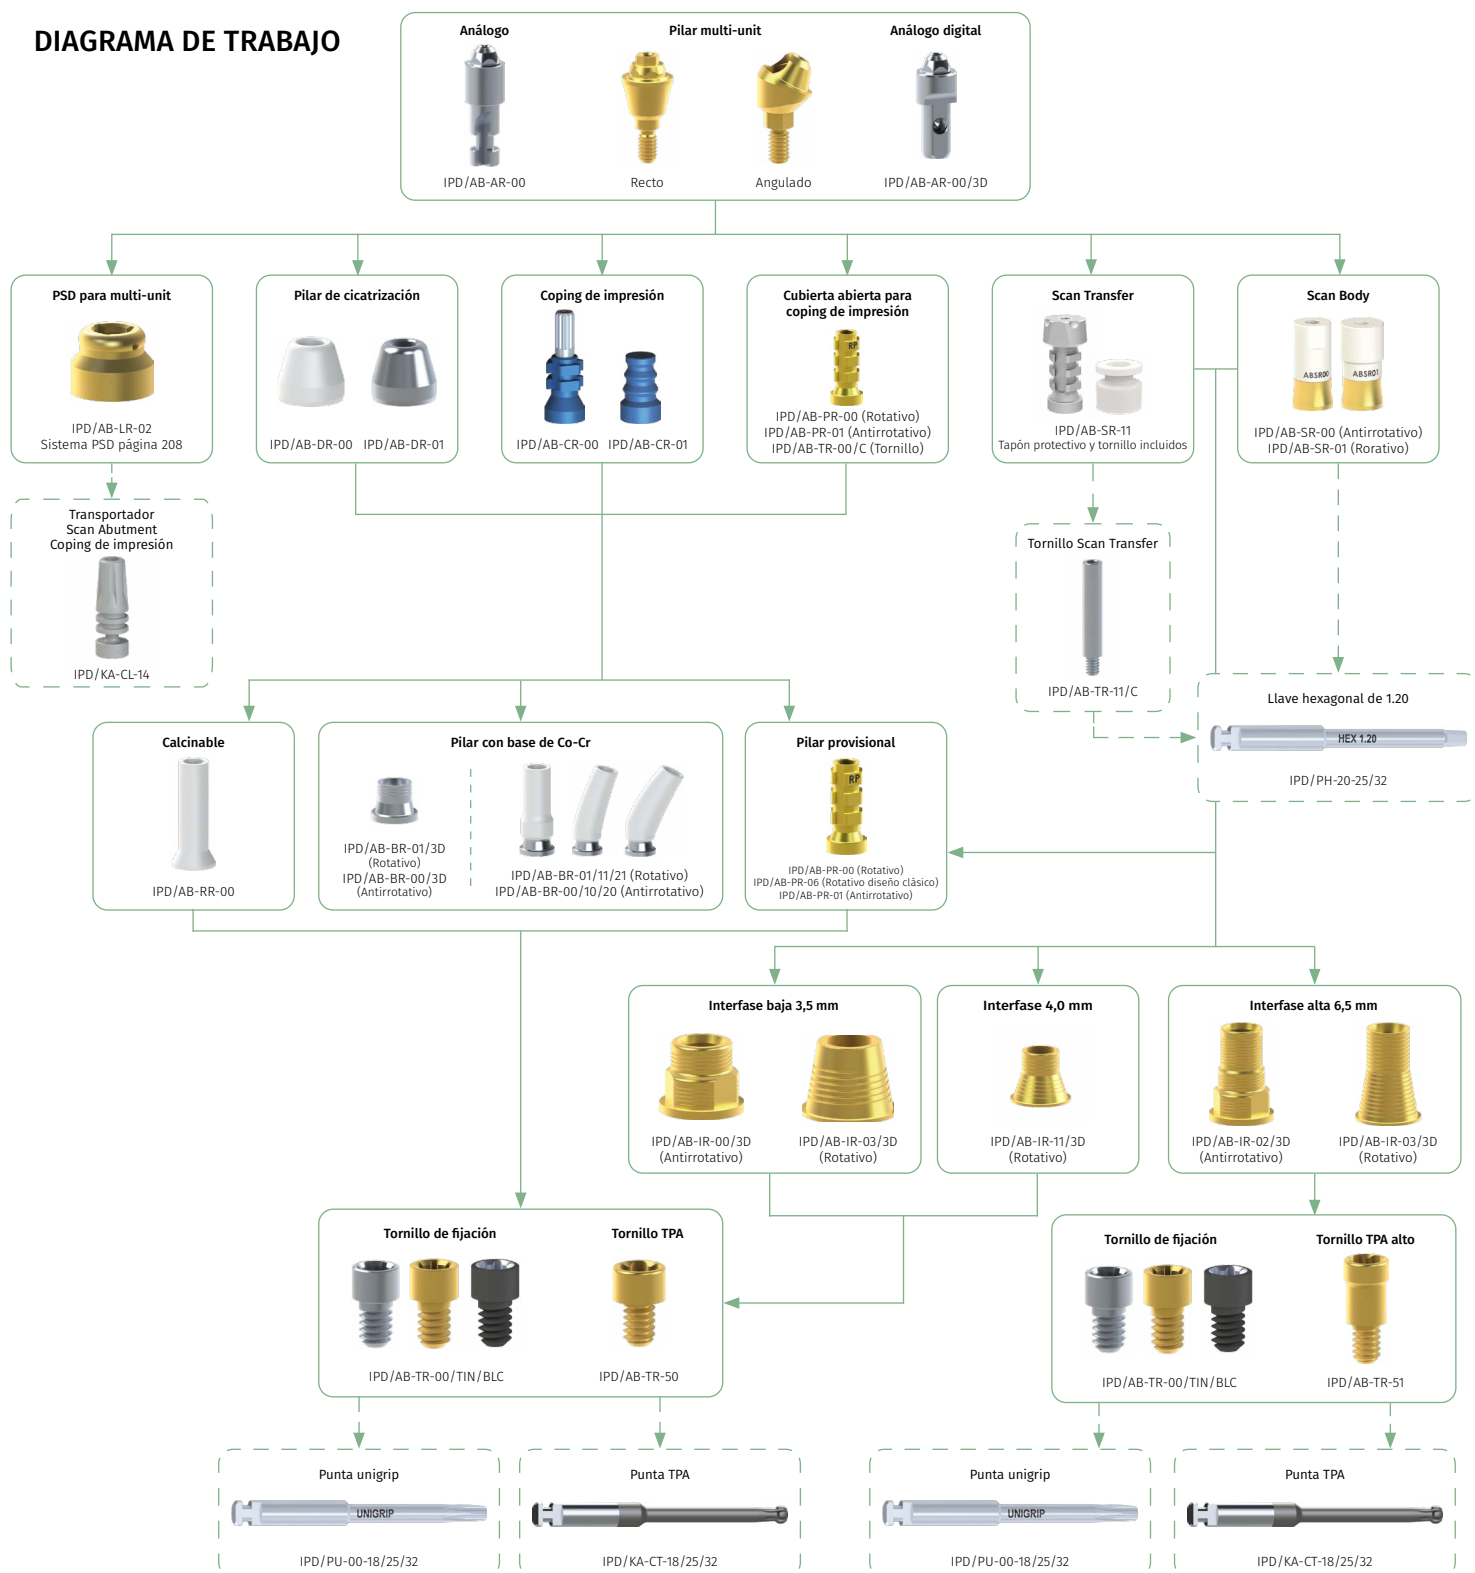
DIAGRAMA DE TRABAJO

Análogo
IPD/AB-AR-00

Pilar multi-unit
Recto
Angulado

Análogo digital
IPD/AB-AR-00/3D

PSD para multi-unit
IPD/AB-LR-02
Sistema PSD página 208

Transportador
Scan Abutment
Coping de impresión
IPD/KA-CL-14

Pilar de cicatrización
IPD/AB-DR-00 IPD/AB-DR-01

Coping de impresión
IPD/AB-CR-00 IPD/AB-CR-01

Cubierta abierta para coping de impresión
RP
IPD/AB-PR-00 (Rotativo)
IPD/AB-PR-01 (Antirrotativo)
IPD/AB-TR-00/C (Tornillo)

Scan Transfer
IPD/AB-SR-11
Tapón protectivo y tornillo incluidos

Scan Body
ABSR00 ABSR01
IPD/AB-SR-00 (Antirrotativo)
IPD/AB-SR-01 (Roratívo)

Tornillo Scan Transfer
IPD/AB-TR-11/C

Llave hexagonal de 1.20
HEX 1.20
IPD/PH-20-25/32

Calcinable
IPD/AB-RR-00

Pilar con base de Co-Cr
IPD/AB-BR-01/3D
(Rotativo)
IPD/AB-BR-00/3D
(Antirrotativo)
IPD/AB-BR-01/11/21 (Rotativo)
IPD/AB-BR-00/10/20 (Antirrotativo)

Pilar provisional
RP
IPD/AB-PR-00 (Rotativo)
IPD/AB-PR-06 (Rotativo diseño clásico)
IPD/AB-PR-01 (Antirrotativo)

Interfase baja 3,5 mm
IPD/AB-IR-00/3D
(Antirrotativo)
IPD/AB-IR-03/3D
(Rotativo)

Interfase 4,0 mm
IPD/AB-IR-11/3D
(Rotativo)

Interfase alta 6,5 mm
IPD/AB-IR-02/3D
(Antirrotativo)
IPD/AB-IR-03/3D
(Rotativo)

Tornillo de fijación
IPD/AB-TR-00/TIN/BLC

Tornillo TPA
IPD/AB-TR-50

Tornillo de fijación
IPD/AB-TR-00/TIN/BLC

Tornillo TPA alto
IPD/AB-TR-51

Punta unigrip
UNIGRIP
IPD/PU-00-18/25/32

Punta TPA
IPD/KA-CT-18/25/32

Punta unigrip
UNIGRIP
IPD/PU-00-18/25/32

Punta TPA
IPD/KA-CT-18/25/32